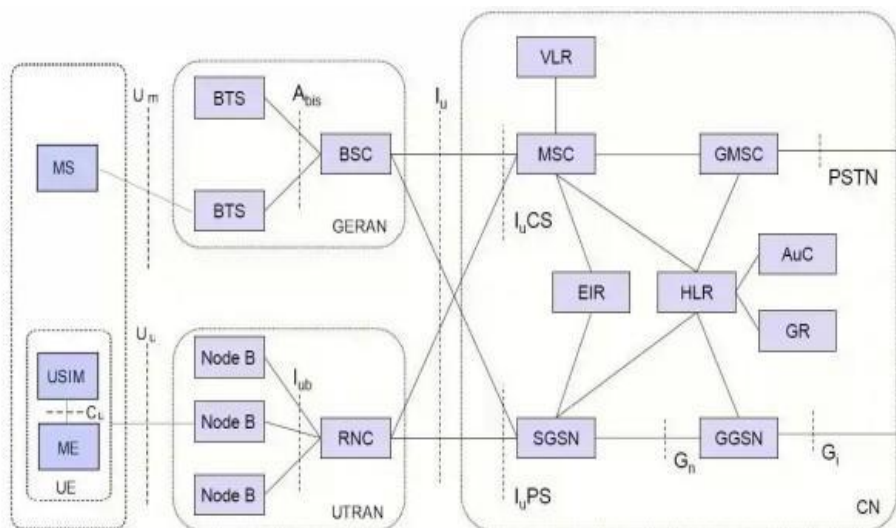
MS

$U_m$

BTS

$A_{bis}$

BTS

BSC

GERAN

$I_u$

VLR

MSC

GMSC

PSTN

$I_uCS$

EIR

HLR

AuC

GR

$U_u$

USIM

$C_u$

ME

UE

Node B

$I_{ub}$

Node B

Node B

RNC

UTRAN

SGSN

$G_n$

GGSN

$G_i$

$I_uPS$

CN